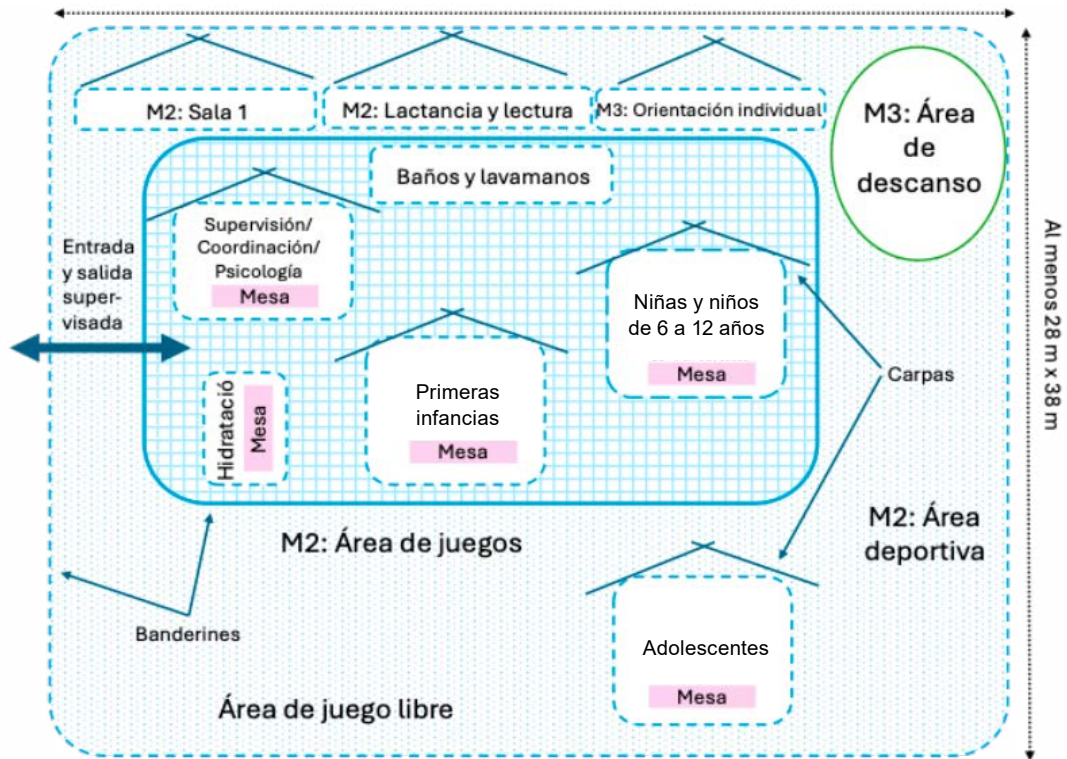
M2: Sala 1

M2: Lactancia y lectura

M3: Orientación individual

M3: Área de descanso

Baños y lavamanos

Supervisión/ Coordinación/ Psicología

Mesa

Entrada y salida supervisada

Niñas y niños de 6 a 12 años

Mesa

Hidratació

Mesa

Primeras infancias

Mesa

Carpas

Al menos 28 m x 38 m

M2: Área de juegos

M2: Área deportiva

Banderines

Adolescentes

Mesa

Área de juego libre